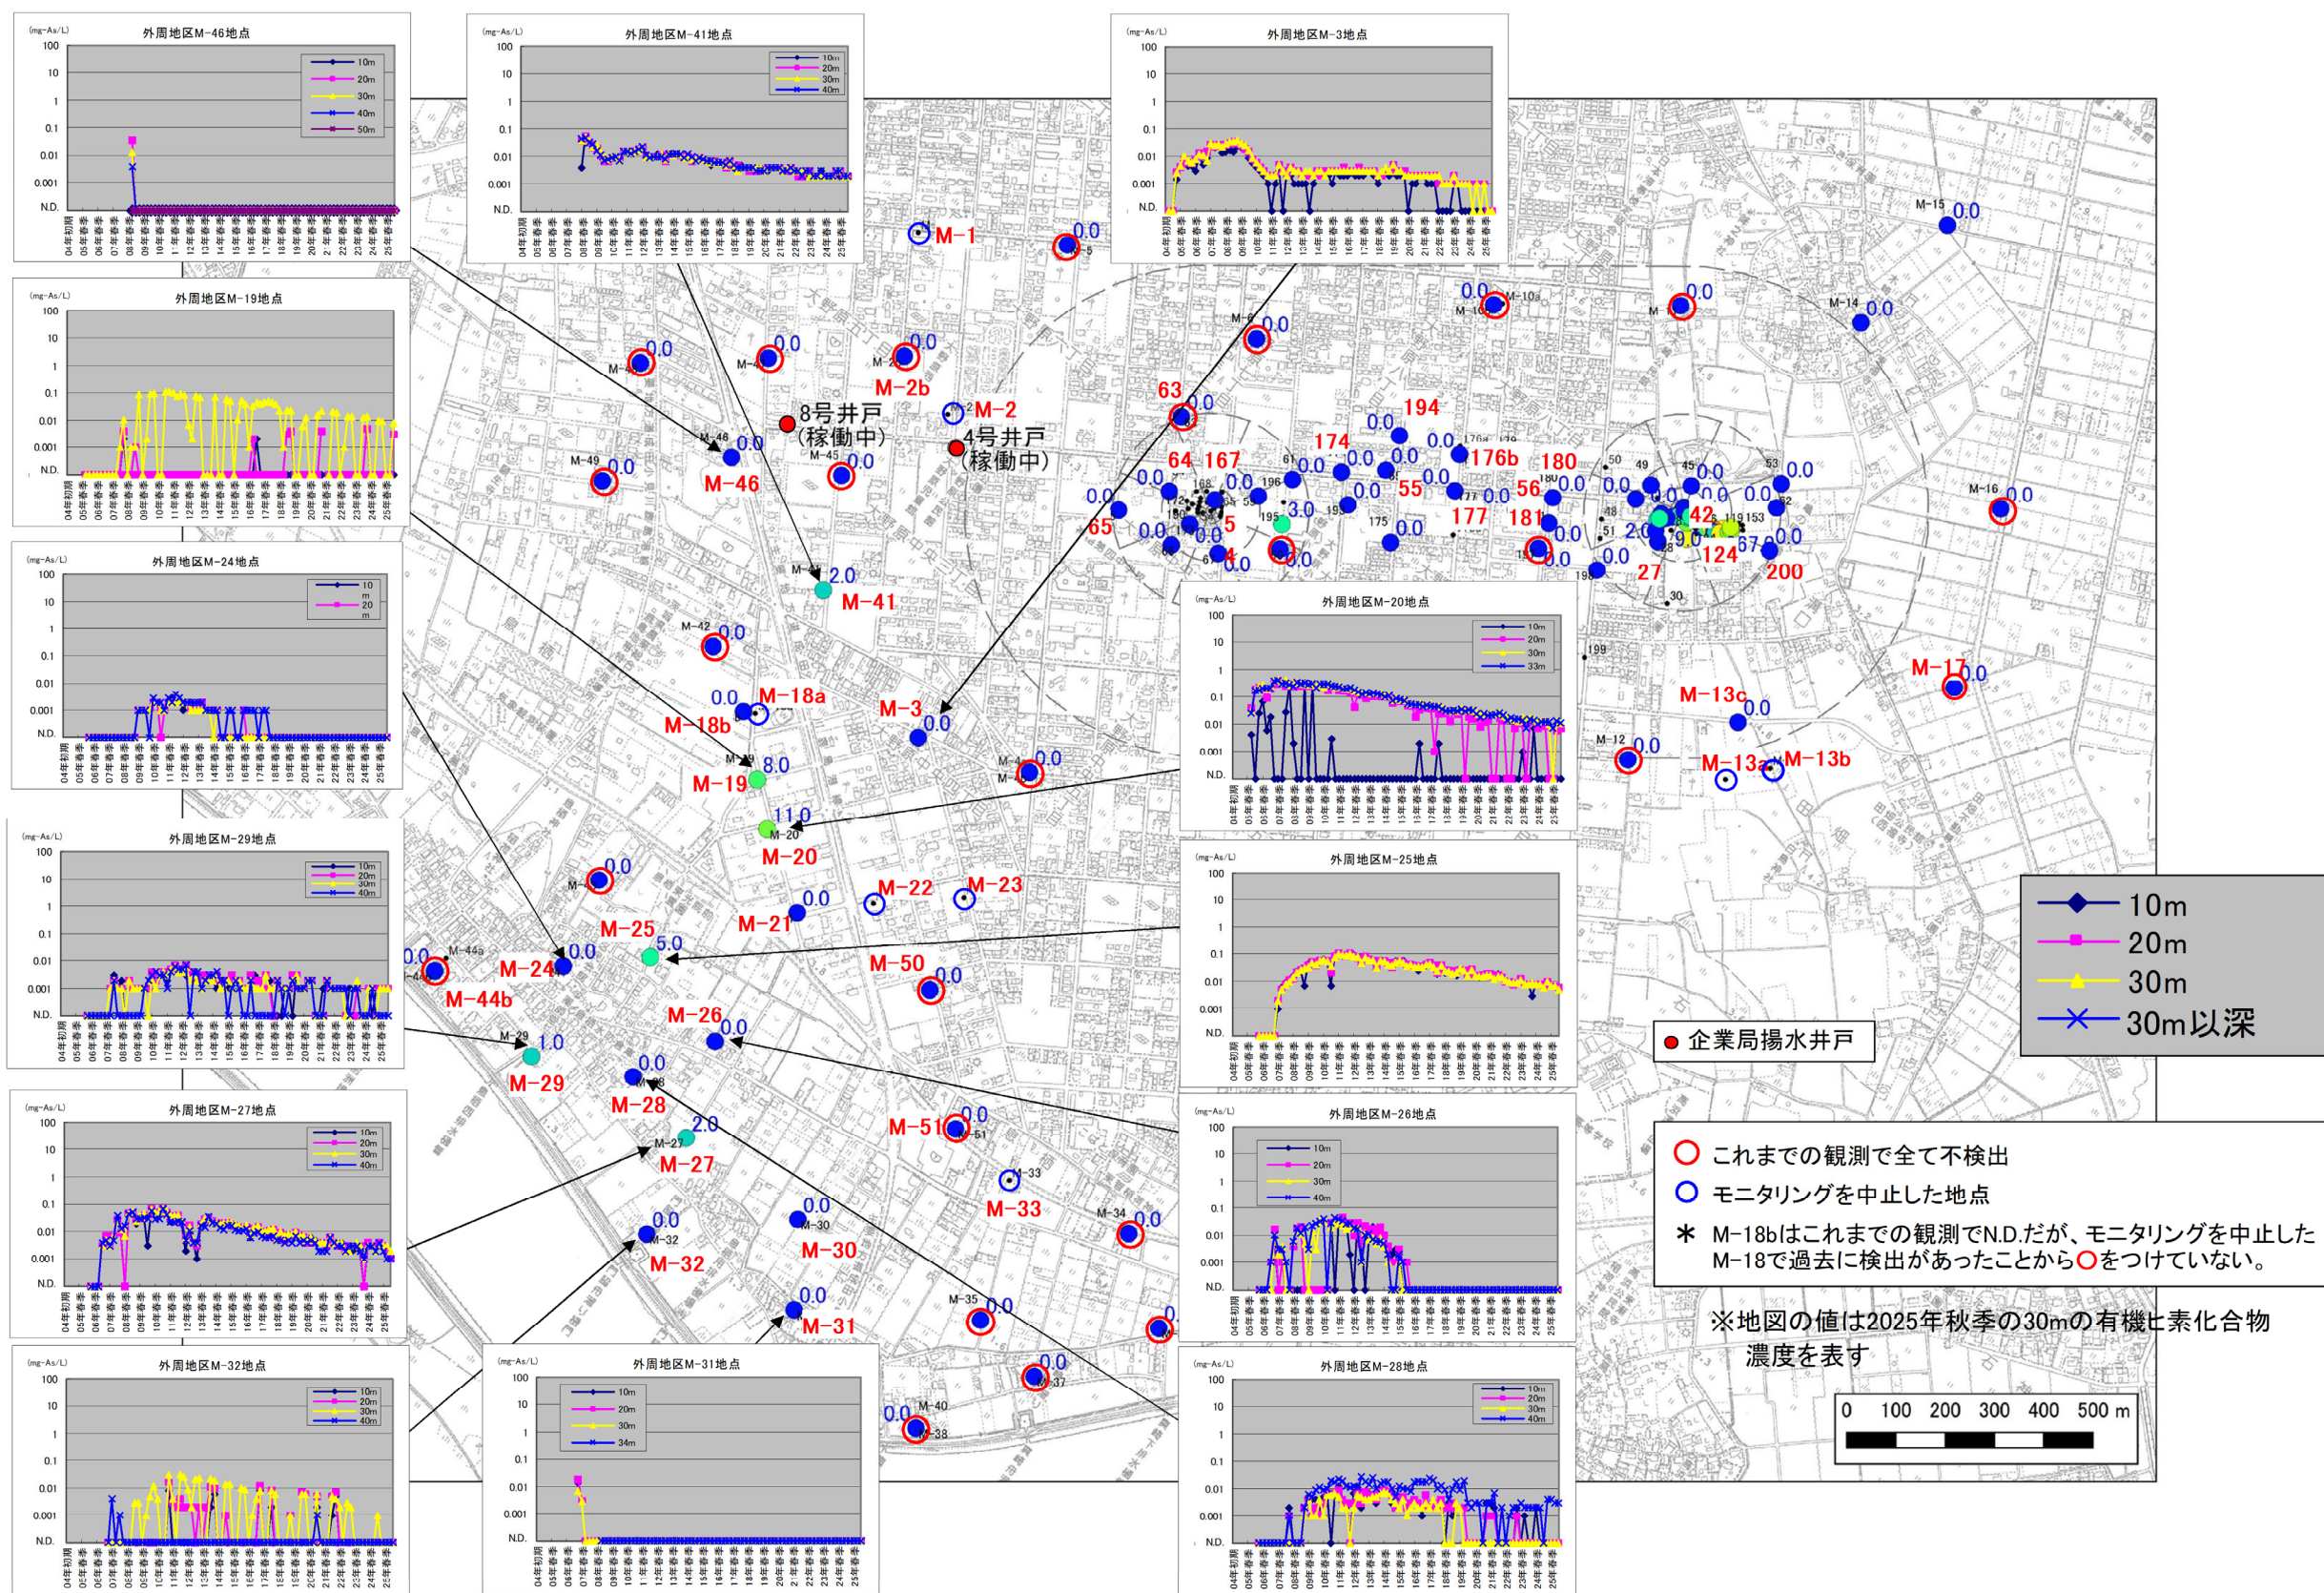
外周地区M-46地点
(mg-As/L)
100
10
1
0.1
0.01
0.001
N.D.
10m
20m
30m
40m
50m

外周地区M-41地点
(mg-As/L)
10m
20m
30m
40m

外周地区M-3地点
(mg-As/L)

外周地区M-19地点
(mg-As/L)

外周地区M-24地点
(mg-As/L)
10m
20m

外周地区M-29地点
(mg-As/L)
10m
20m
30m
40m

外周地区M-27地点
(mg-As/L)
10m
20m
30m
40m

外周地区M-32地点
(mg-As/L)
10m
20m
30m
40m

外周地区M-31地点
(mg-As/L)
10m
20m
30m
34m

外周地区M-20地点
(mg-As/L)
10m
20m
30m
33m

外周地区M-25地点
(mg-As/L)

外周地区M-26地点
(mg-As/L)
10m
20m
30m
40m

外周地区M-28地点
(mg-As/L)
10m
20m
30m
40m

M-1
M-2b
M-2
8号井戸
(稼働中)
4号井戸
(稼働中)
M-46
M-41
M-18a
M-18b
M-3
M-19
M-20
M-21
M-22
M-23
M-25
M-24
M-44b
M-50
M-26
M-29
M-28
M-27
M-51
M-33
M-30
M-32
M-31
M-15
M-14
M-16
M-17
M-13c
M-12
M-13a
M-13b
63
194
174
64
167
176b
180
55
56
65
177
181
42
124
27
200
2.0
8.0
11.0
5.0
1.0
3.0
0.0

10m
20m
30m
30m以深

● 企業局揚水井戸

○ これまでの観測で全て不検出
○ モニタリングを中止した地点
* M-18bはこれまでの観測でN.D.だが、モニタリングを中止したM-18で過去に検出があったことから○をつけていない。

※地図の値は2025年秋季の30mの有機ヒ素化合物濃度を表す

0 100 200 300 400 500 m